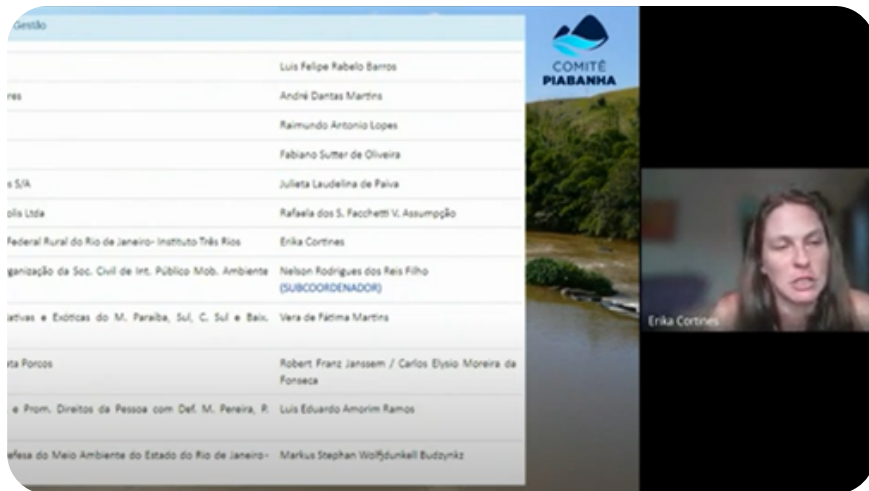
Gestão

| | |
|---|---|
| | Luis Felipe Rabelo Barros |
| res | André Dantas Martins |
| | Raimundo Antonio Lopes |
| | Fabiano Sutter de Oliveira |
| s S/A | Julieta Laudelina de Paiva |
| olis Ltda | Rafaela dos S. Facchetti V. Assumpção |
| Federal Rural do Rio de Janeiro- Instituto Três Rios | Erika Cortines |
| ganização da Soc. Civil de Int. Público Mob. Ambiente | Nelson Rodrigues dos Reis Filho (SUBCOORDENADOR) |
| ativas e Exóticas do M. Paraiba, Sul, C. Sul e Baix. | Vera de Fátima Martins |
| ta Porcos | Robert Franz Janssem / Carlos Elysio Moreira da Fonseca |
| e Prom. Direitos da Pessoa com Def. M. Pereira, P. | Luis Eduardo Amorim Ramos |
| efesa do Meio Ambiente do Estado do Rio de Janeiro- | Markus Stephan Wolfdunkell Budzynkz |

COMITÊ PIABANHA

Erika Cortines